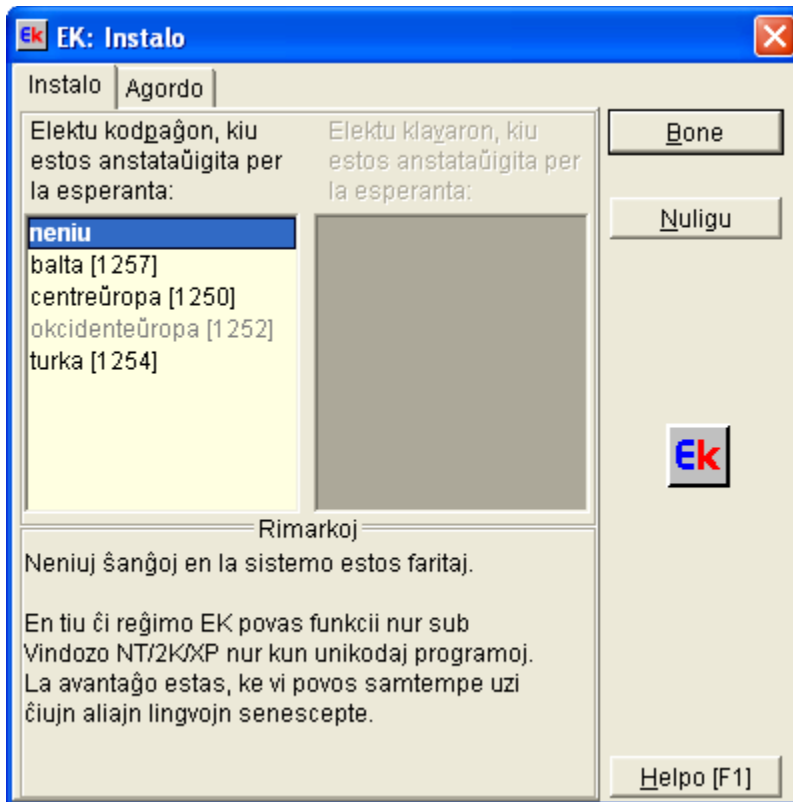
Ek EK: Instalo

Instalo | Agordo

Elektu kodpaĝon, kiu estos anstataŭigita per la esperanta:

neniu
balta [1257]
centreŭropa [1250]
okcidenteŭropa [1252]
turka [1254]

Elektu klavaron, kiu estos anstataŭigita per la esperanta:

Bone

Nuligu

Ek

Rimarkoj

Neniuj ŝanĝoj en la sistemo estos faritaj.

En tiu ĉi reĝimo EK povas funkcii nur sub Vindozo NT/2K/XP nur kun unikodaj programoj. La avantaĝo estas, ke vi povos samtempe uzi ĉiujn aliajn lingvojn senescepte.

Helpo [F1]